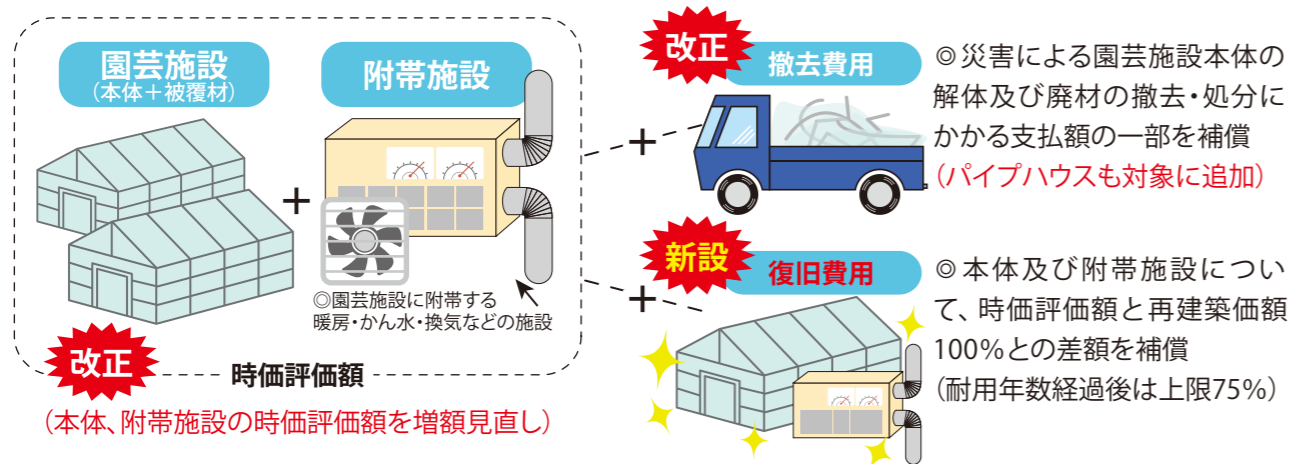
園芸施設
（本体＋被覆材）

附帯施設

＋

◎園芸施設に附帯する暖房・かん水・換気などの施設

改正

時価評価額

（本体、附帯施設の時価評価額を増額見直し）

改正

撤去費用

＋

◎災害による園芸施設本体の解体及び廃材の撤去・処分にかかる支払額の一部を補償
（パイプハウスも対象に追加）

新設

復旧費用

＋

◎本体及び附帯施設について、時価評価額と再建築価額100%との差額を補償
（耐用年数経過後は上限75%）